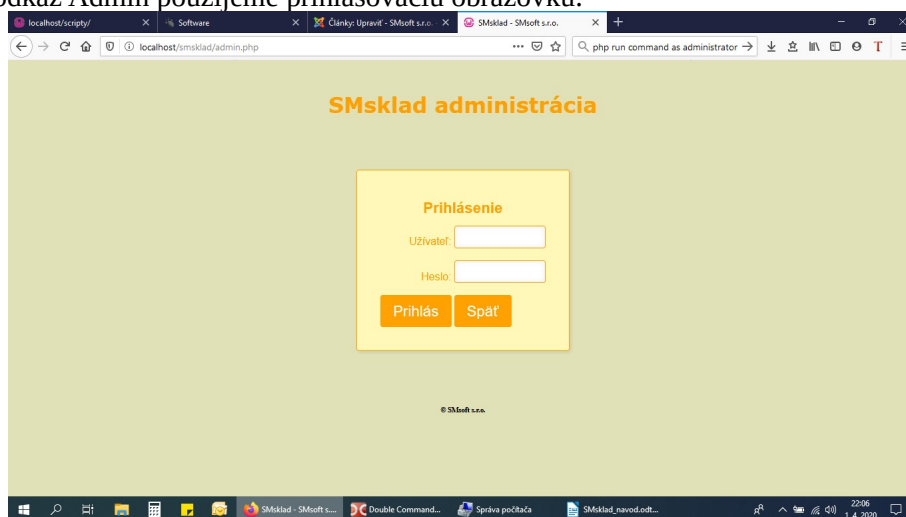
odkaz Admin použijeme prihlasovaciu obrazovku.

localhost/scripty/ ×
Software ×
Články: Upraviť - SMsoft s.r.o. ×
SMsklad - SMsoft s.r.o. ×
+

localhost/smsklad/admin.php
php run command as administrator →

SMsklad administrácia

Prihlásenie
Užívateľ:
Heslo:
Prihlás
Späť

© SMsoft s.r.o.

SMsklad - SMsoft s...
Double Command...
Správa počítača
SMsklad_navod.odt...
22:06
1. 4. 2020